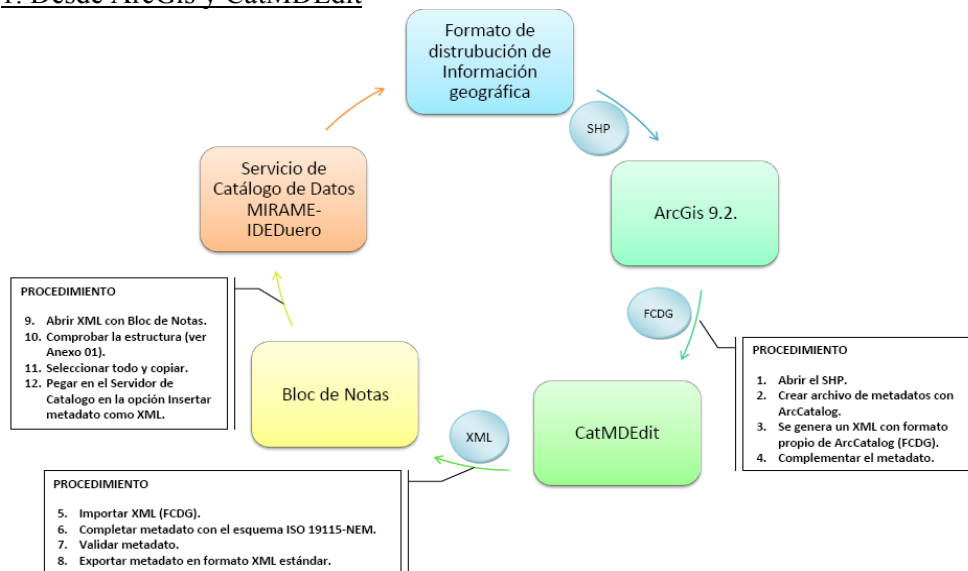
1. Desde ArcGis y CatMDEdit

Formato de distrubución de Información geográfica

SHP

ArcGis 9.2.

FCDG

PROCEDIMIENTO

1. Abrir el SHP.
2. Crear archivo de metadatos con ArcCatalog.
3. Se genera un XML con formato propio de ArcCatalog (FCDG).
4. Complementar el metadato.

CatMDEdit

XML

PROCEDIMIENTO

5. Importar XML (FCDG).
6. Completar metadato con el esquema ISO 19115-NEM.
7. Validar metadato.
8. Exportar metadato en formato XML estándar.

Bloc de Notas

PROCEDIMIENTO

9. Abrir XML con Bloc de Notas.
10. Comprobar la estructura (ver Anexo 01).
11. Seleccionar todo y copiar.
12. Pegar en el Servidor de Catalogo en la opción Insertar metadato como XML.

Servicio de Catálogo de Datos MIRAME-IDEDuero